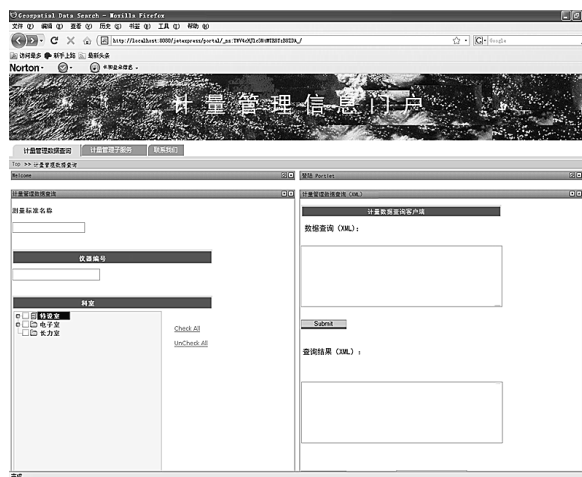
Geospatial Data Search - Mozilla Firefox
文件(F) 编辑(E) 查看(V) 历史(S) 书签(B) 工具(T) 帮助(H)
http://localhost:8080/jetspeed/portal/_ns:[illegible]/
Google
访问最多 新手上路 最新头条
Norton 未登录
计量管理信息门户
计量管理数据查询 计量管理子服务 联系我们
Top >> 计量管理数据查询
Welcome
帮助 Portlet
计量管理信息查询
测量标准名称
仪器编号
科室
特设室
电子室
长力室
Check All
UnCheck All
计量管理信息查询(XML)
计量数据查询客户端
数据查询(XML):
Submit
查询结果(XML):
完成